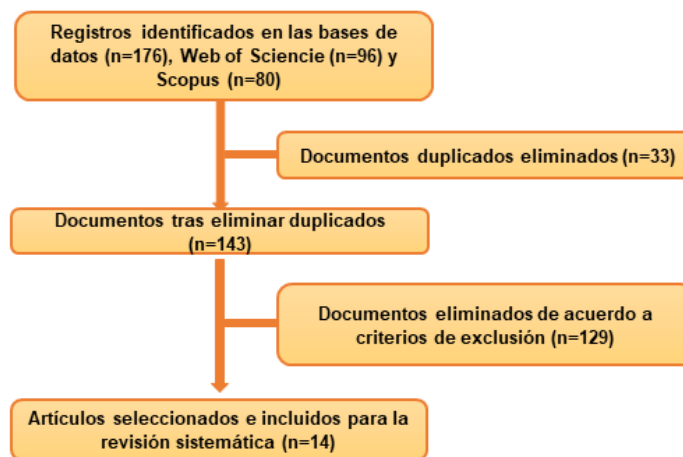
Registros identificados en las bases de datos (n=176), Web of Sciencie (n=96) y Scopus (n=80)

Documentos duplicados eliminados (n=33)

Documentos tras eliminar duplicados (n=143)

Documentos eliminados de acuerdo a criterios de exclusión (n=129)

Artículos seleccionados e incluidos para la revisión sistemática (n=14)